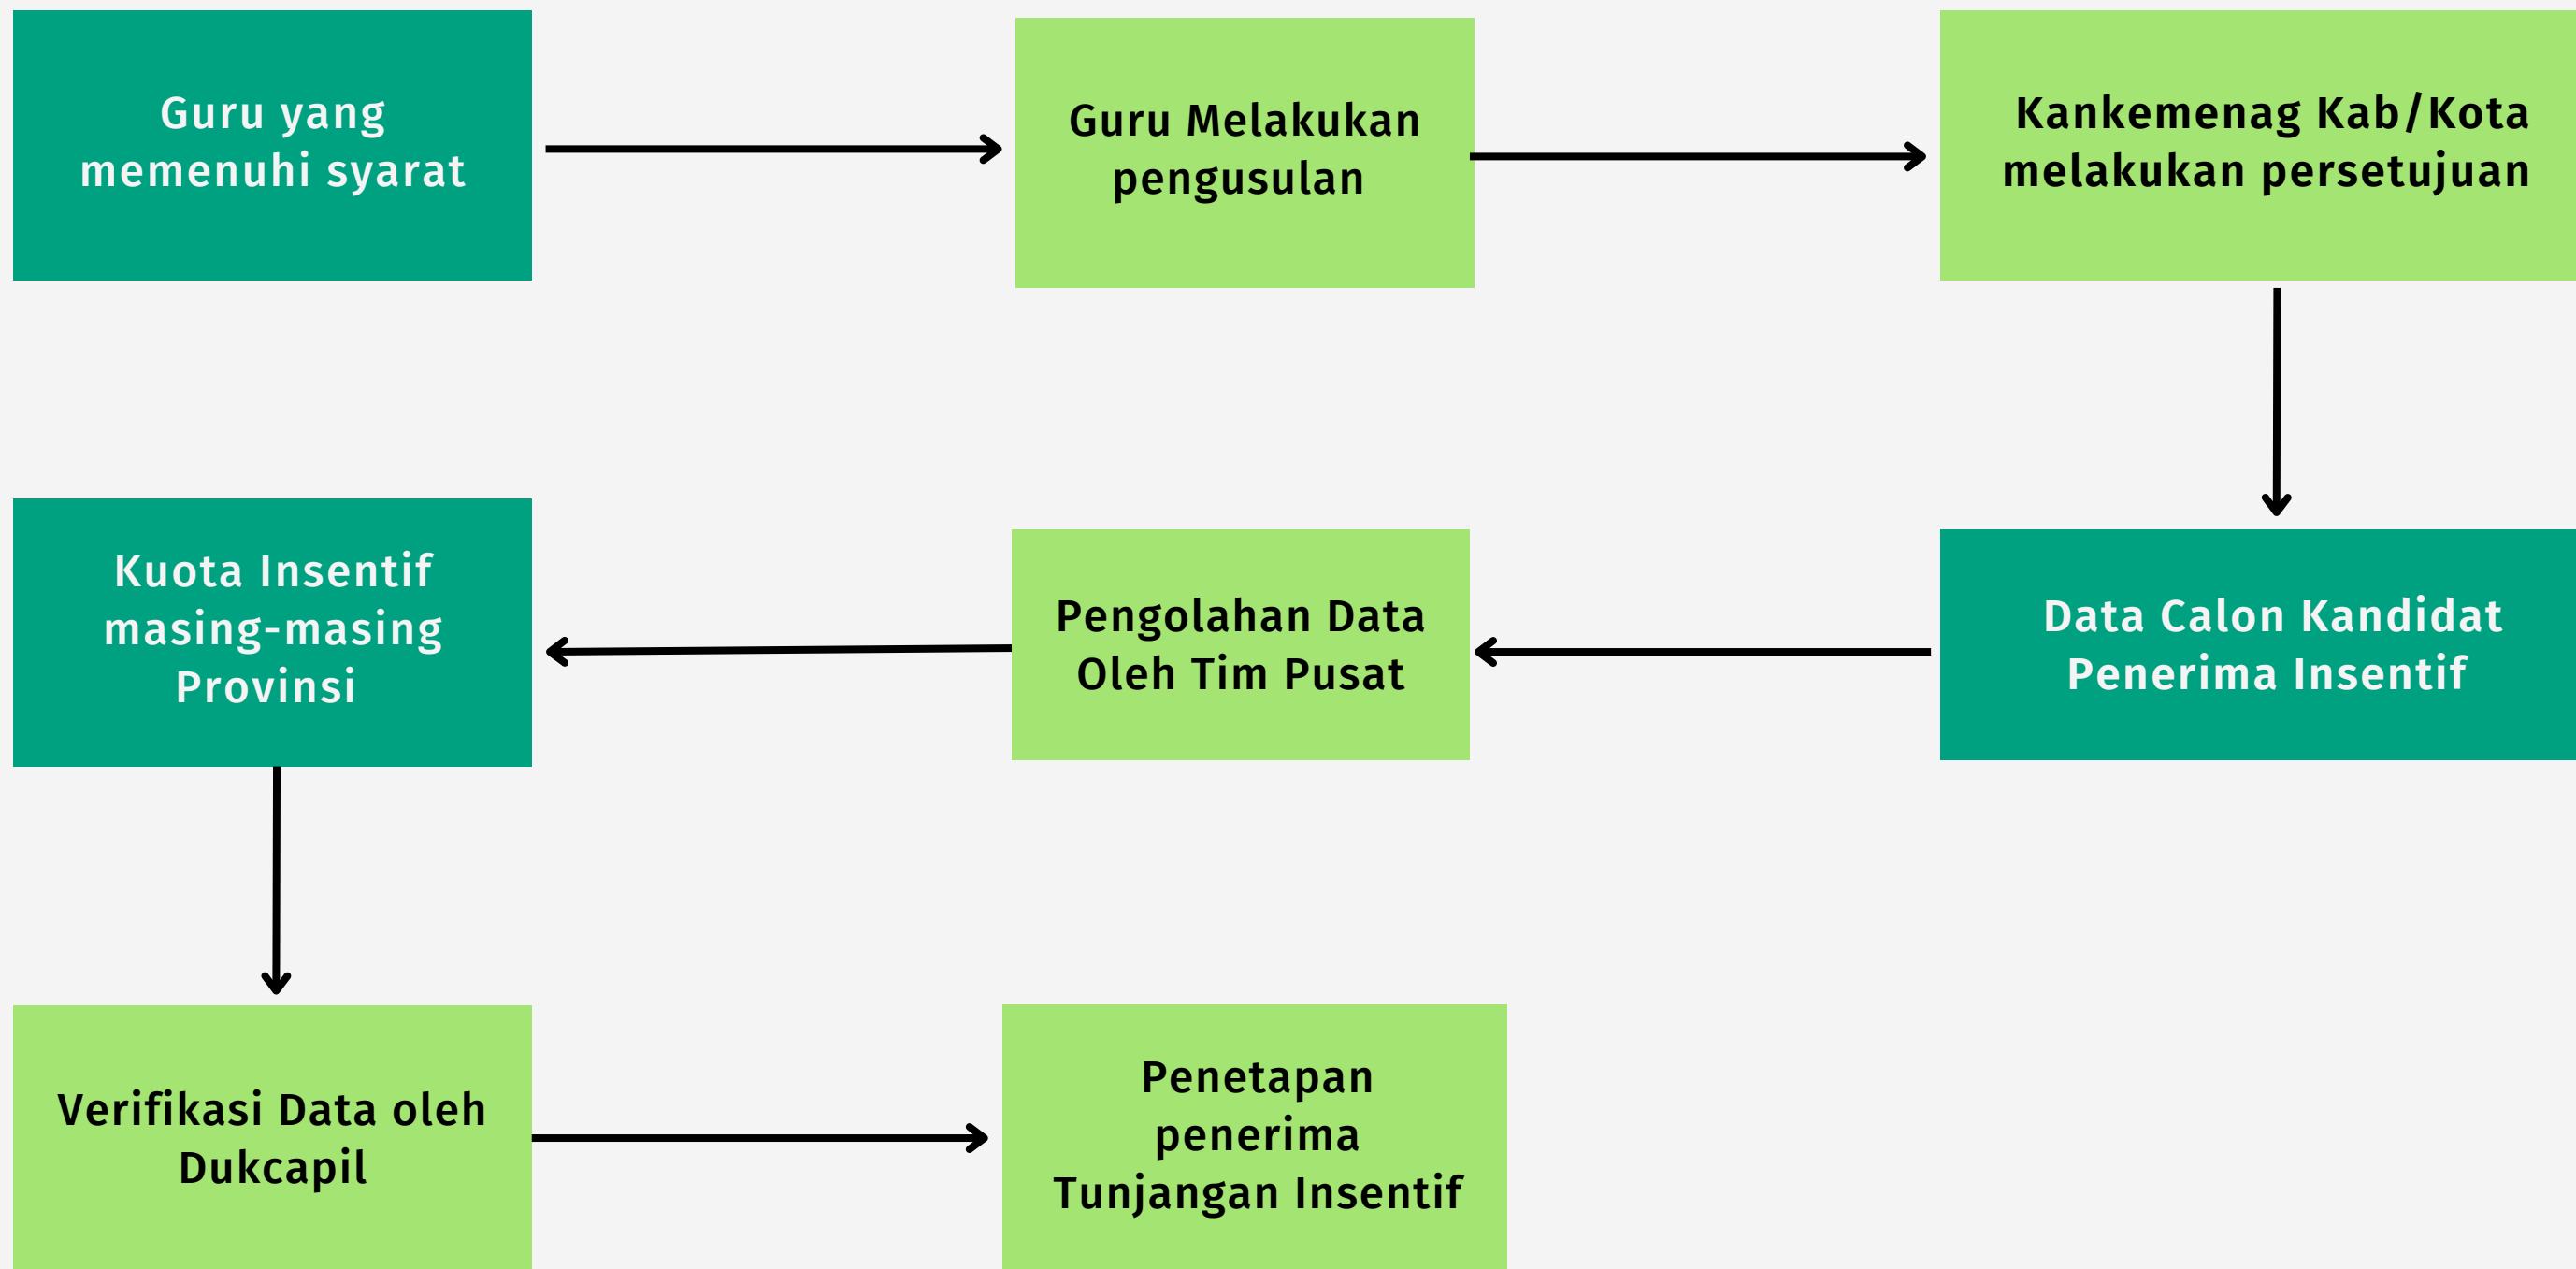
Guru yang memenuhi syarat

Guru Melakukan pengusulan

Kankemenag Kab/Kota melakukan persetujuan

Data Calon Kandidat Penerima Insentif

Pengolahan Data Oleh Tim Pusat

Kuota Insentif masing-masing Provinsi

Verifikasi Data oleh Dukcapil

Penetapan penerima Tunjangan Insentif